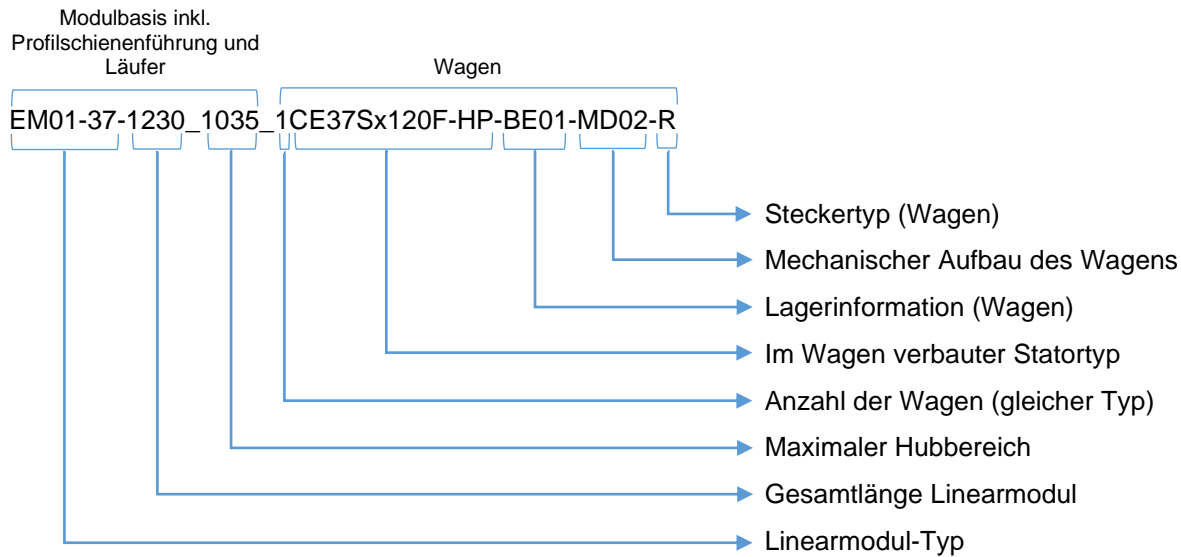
Modulbasis inkl. Profilschienenführung und Läufer

Wagen

EM01-37-1230_1035_1CE37Sx120F-HP-BE01-MD02-R

Steckertyp (Wagen)

Mechanischer Aufbau des Wagens

Lagerinformation (Wagen)

Im Wagen verbauter Statortyp

Anzahl der Wagen (gleicher Typ)

Maximaler Hubbereich

Gesamtlänge Linearmodul

Linearmodul-Typ